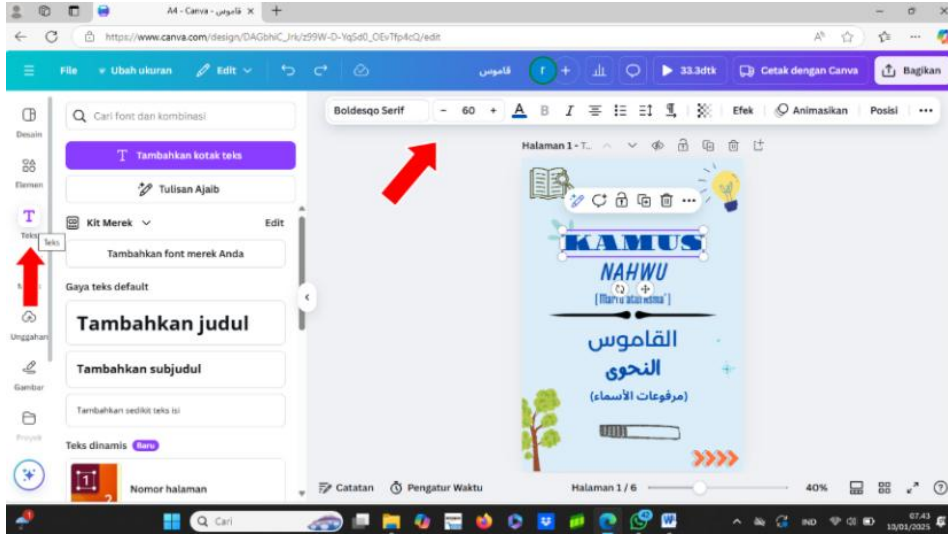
A4 - Canva - قاموس

https://www.canva.com/design/DAGbhiC_lrk/z99W-D-YqSd0_OEvTfp4cQ/edit

File   Ubah ukuran   Edit   قاموس   r   33.3dtk   Cetak dengan Canva   Bagikan

Desain
Elemen
Teks
Teks
Unggahan
Gambar
Proyek

Cari font dan kombinasi

Tambahkan kotak teks

Tulisan Ajaib

Kit Merek   Edit

Tambahkan font merek Anda

Gaya teks default

Tambahkan judul

Tambahkan subjudul

Tambahkan sedikit teks isi

Teks dinamis Baru

Nomor halaman

Boldesqo Serif   -   60   +   A   B   I   Efek   Animasikan   Posisi

Halaman 1 - T...

KAMUS
NAHWU
[Marfu'atul Asma']

القاموس
النحوى
(مرفوعات الأسماء)

Catatan   Pengatur Waktu   Halaman 1 / 6   40%

Cari

IND   07.43   10/01/2025